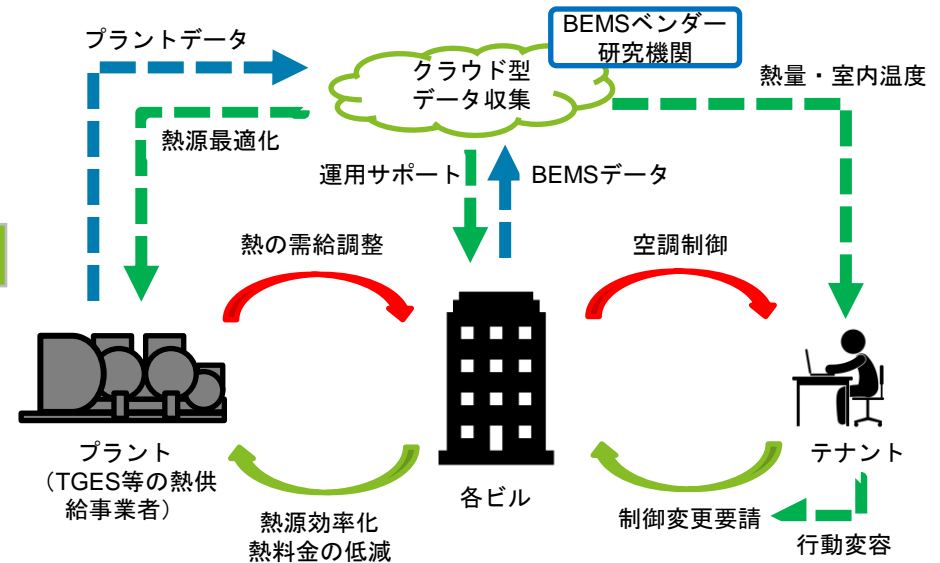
プラントデータ

BEMSベンダー
研究機関

クラウド型
データ収集

熱量・室内温度

熱源最適化

運用サポート

BEMSデータ

熱の需給調整

空調制御

プラント
（TGES等の熱供
給事業者）

各ビル

テナント

熱源効率化
熱料金の低減

制御変更要請

行動変容